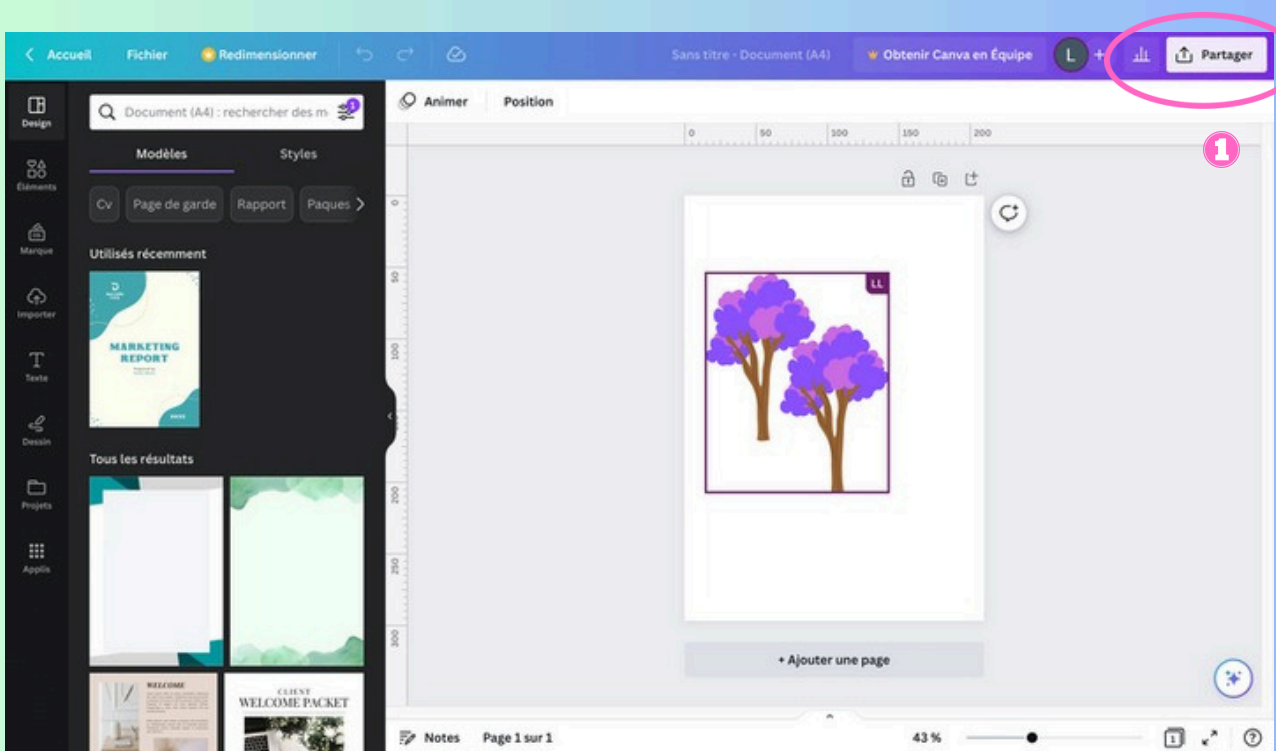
Accueil Fichier Redimensionner Sans titre - Document (A4) Obtenir Canva en Équipe L + Partager

1

Design
Éléments
Marque
Importer
Texte
Dessin
Projets
Applis

Document (A4) : rechercher des m

Modèles Styles

Cv Page de garde Rapport Paques

Utilisés récemment

MARKETING REPORT

Tous les résultats

WELCOME

CLIENT WELCOME PACKET

Animer Position

0 50 100 150 200

0 50 100 150 200 250 300

LL

+ Ajouter une page

Notes Page 1 sur 1 43 % 1 ?